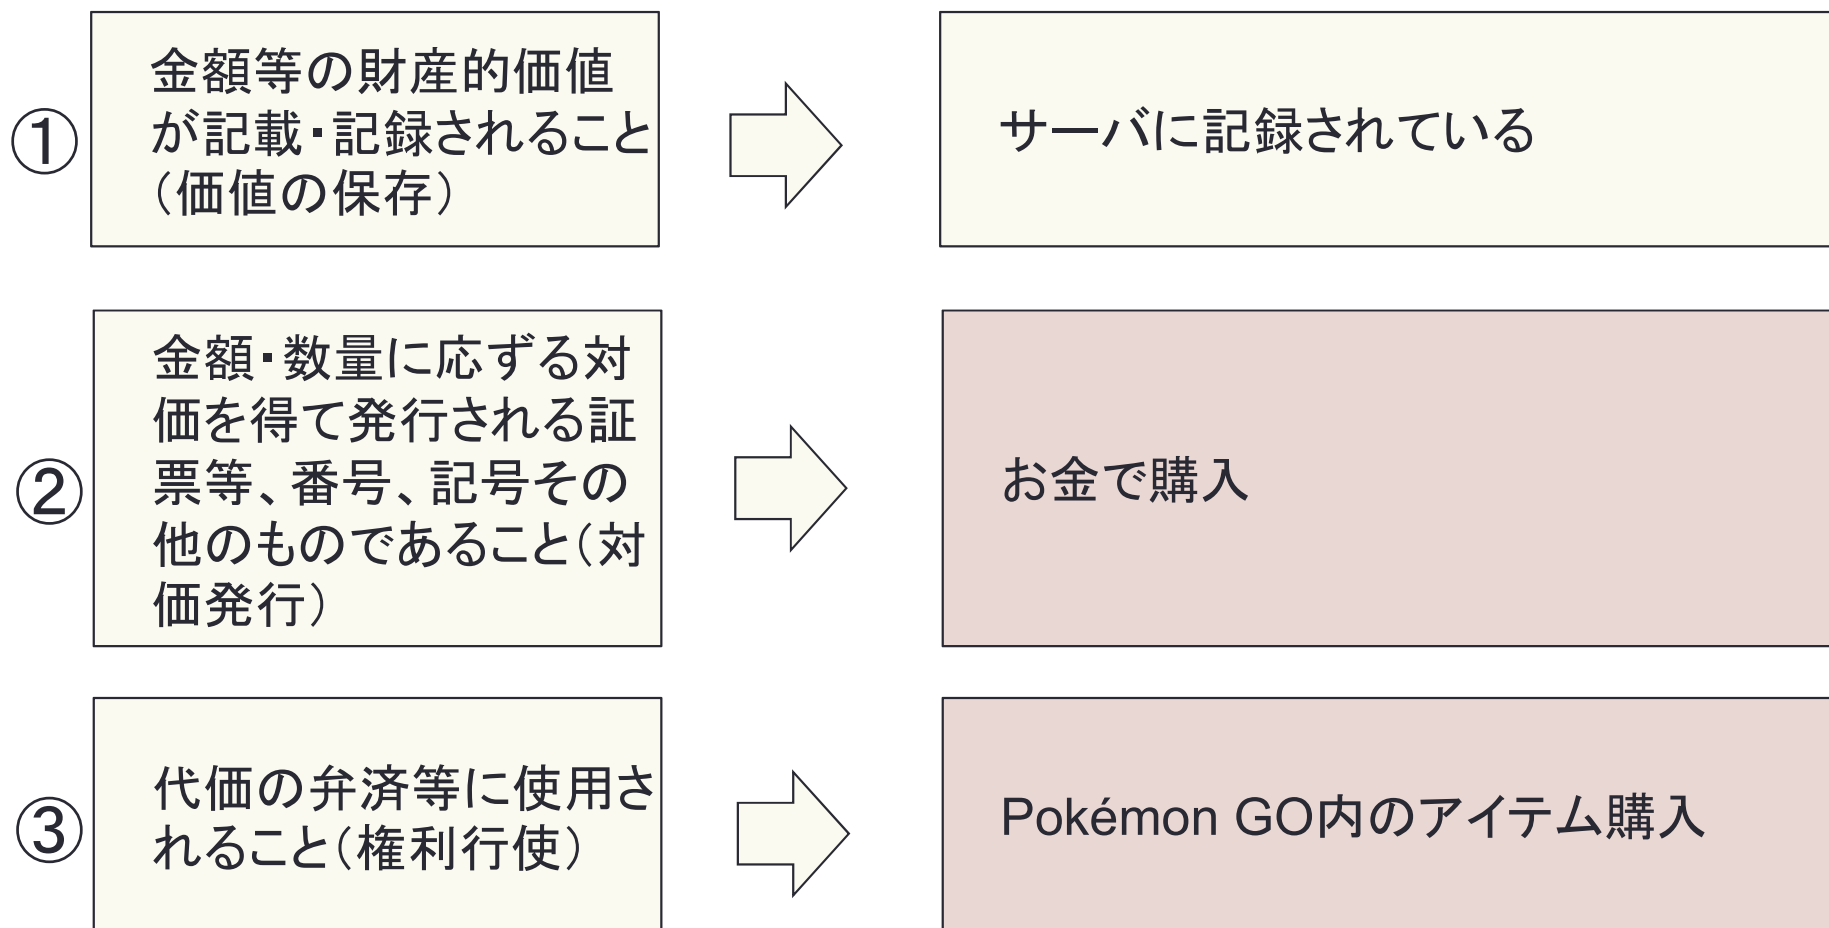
①

金額等の財産的価値が記載・記録されること（価値の保存）

サーバに記録されている

②

金額・数量に応ずる対価を得て発行される証票等、番号、記号その他のものであること（対価発行）

お金で購入

③

代価の弁済等に使用されること（権利行使）

Pokémon GO内のアイテム購入